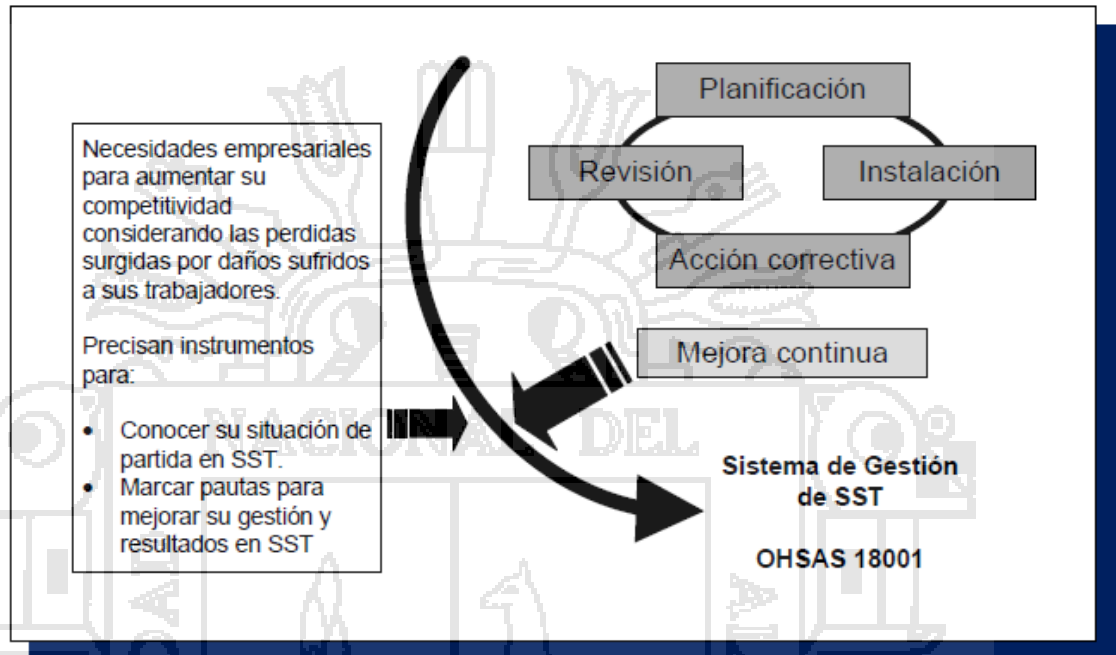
Necesidades empresariales para aumentar su competitividad considerando las perdidas surgidas por daños sufridos a sus trabajadores.

Precisan instrumentos para:

- Conocer su situación de partida en SST.
- Marcar pautas para mejorar su gestión y resultados en SST

Planificación

Revisión

Instalación

Acción correctiva

Mejora continua

Sistema de Gestión de SST

OHSAS 18001